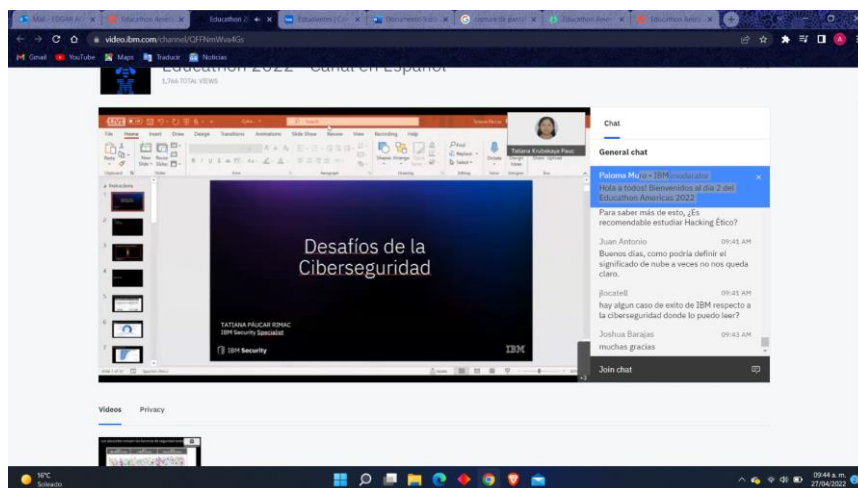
Mail - EDGAR A | Educathon Améric | Educathon 2 | Estudiantes | Documento sin t | captura de pant | Educathon Améri | Educathon Améri

video.ibm.com/channel/QFNmWva4Gs

Gmail YouTube Maps Traducir Noticias

Educathon 2022 - Canal en Español

1,766 TOTAL VIEWS

LIVE

File Home Insert Draw Design Transitions Animations Slide Show Review View Recording Help

Tatiana Krubekaya Pauc

Desafíos de la Ciberseguridad

TATIANA PÁUCAR RIMAC
IBM Security Specialist

IBM Security

IBM

Chat

General chat

Paloma Mu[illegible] - IBM moderator
Hola a todos! Bienvenidos al día 2 del Educathon Americas 2022

Para saber más de esto, ¿Es recomendable estudiar Hacking Ético?

Juan Antonio 09:41 AM
Buenos días, como podría definir el significado de nube a veces no nos queda claro.

jlocatell 09:41 AM
hay algun caso de exito de IBM respecto a la ciberseguridad donde lo puedo leer?

Joshua Barajas 09:43 AM
muchas gracias

Join chat

Videos Privacy

16°C
Soleado

09:44 a. m.
27/04/2022